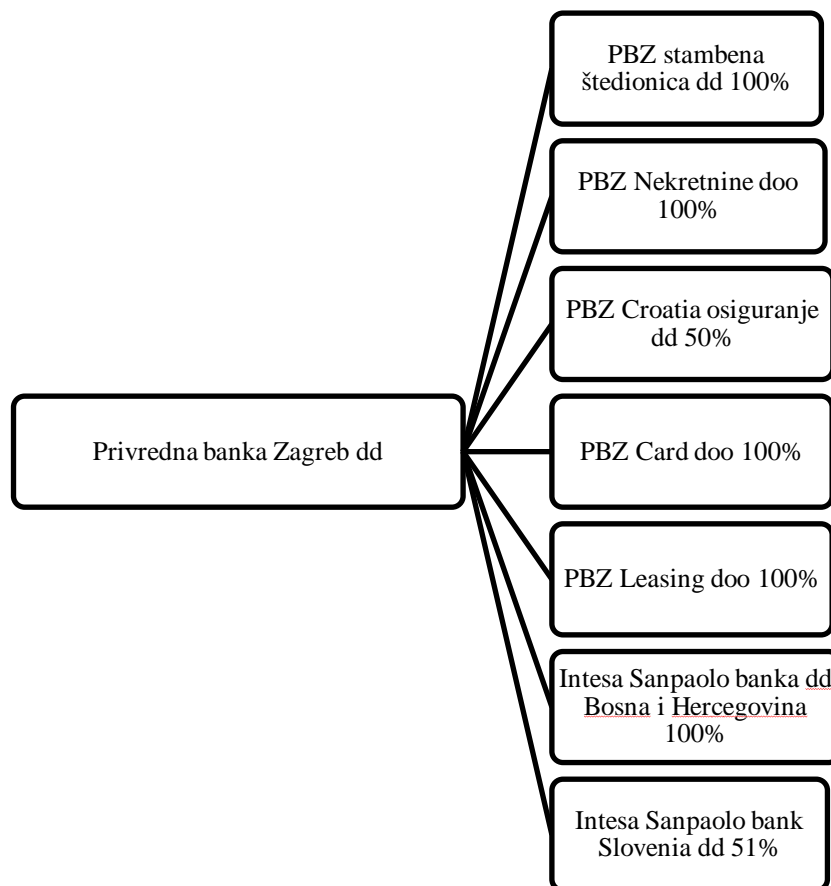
Privredna banka Zagreb dd

PBZ stambena štedionica dd 100%

PBZ Nekretnine doo 100%

PBZ Croatia osiguranje dd 50%

PBZ Card doo 100%

PBZ Leasing doo 100%

Intesa Sanpaolo banka dd Bosna i Hercegovina 100%

Intesa Sanpaolo bank Slovenia dd 51%